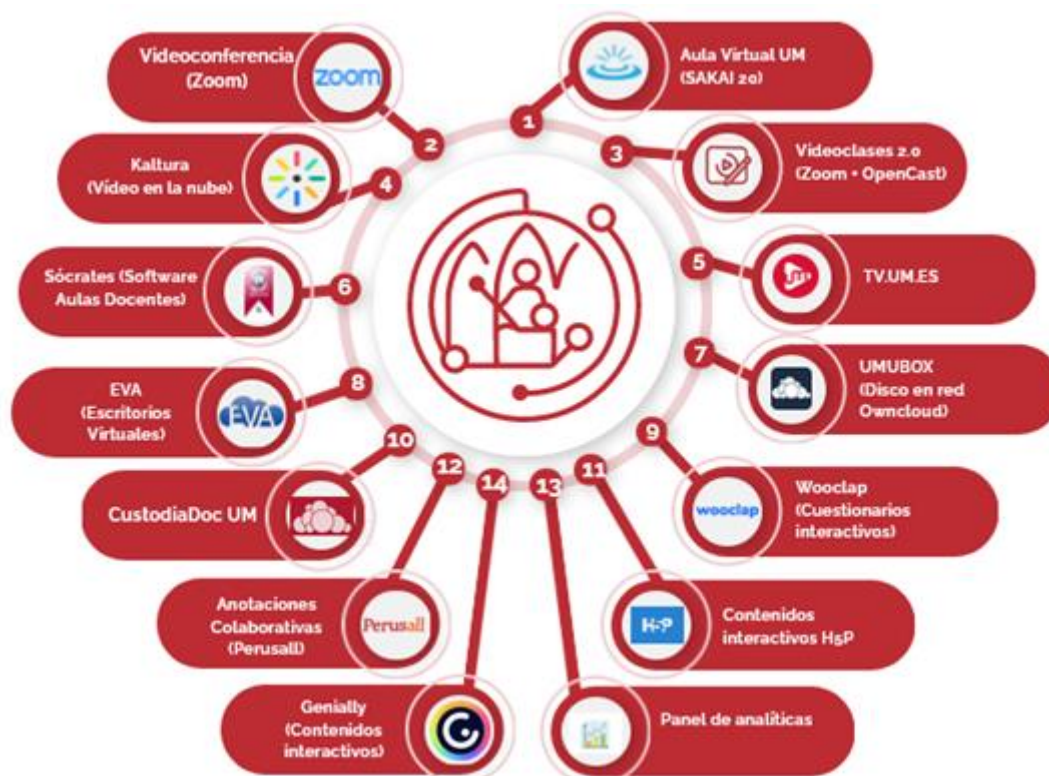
1
Aula Virtual UM (SAKAI 20)

2
Videoconferencia (Zoom)
zoom

3
Videoclases 2.0 (Zoom + OpenCast)

4
Kaltura (Vídeo en la nube)

5
TV.UM.ES

6
Sócrates (Software Aulas Docentes)

7
UMUBOX (Disco en red Owncloud)

8
EVA (Escritorios Virtuales)
EVA

9
Wooclap (Cuestionarios interactivos)
wooclap

10
CustodiaDoc UM

11
Contenidos interactivos H5P
H-P

12
Anotaciones Colaborativas (Perusall)
Perusall

13
Panel de analíticas

14
Genially (Contenidos interactivos)